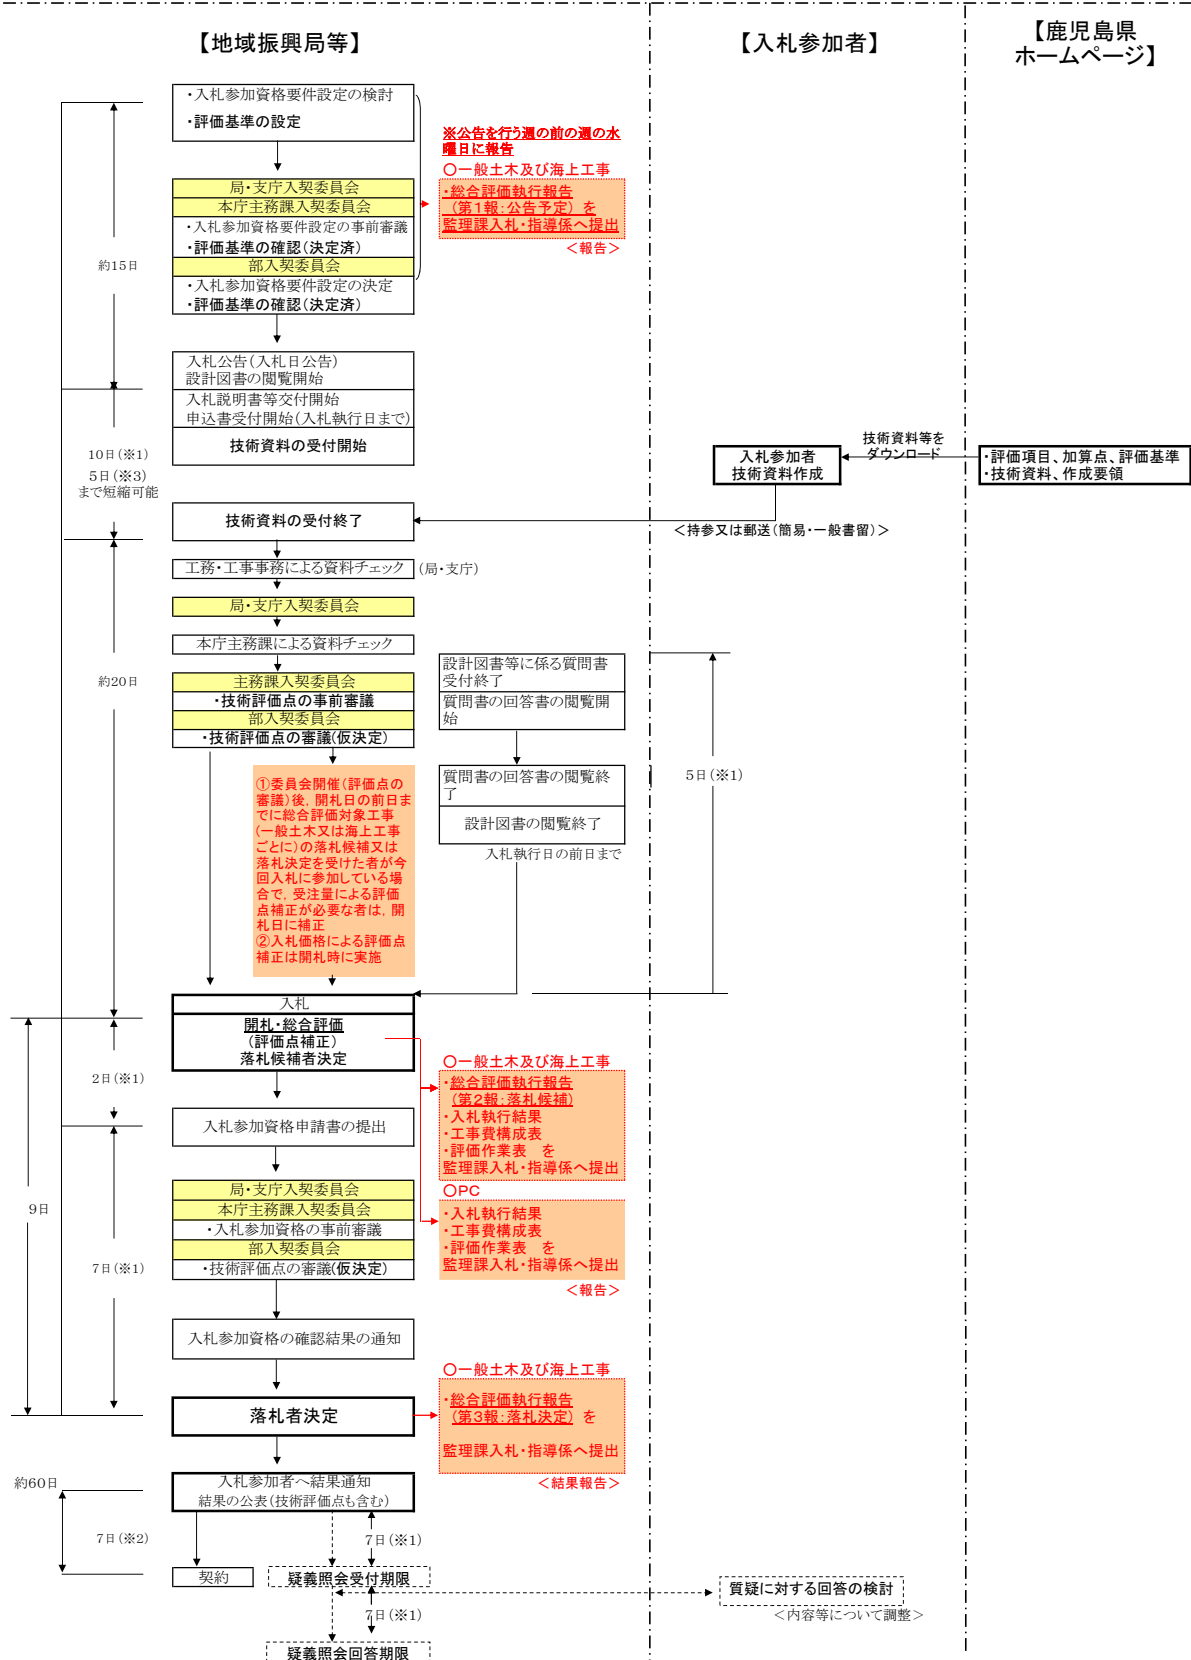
【地域振興局等】

【入札参加者】

【鹿児島県ホームページ】

・入札参加資格要件設定の検討
・評価基準の設定

※公告を行う週の前の週の水曜日に報告
〇一般土木及び海上工事
・総合評価執行報告（第１報：公告予定）を監理課入札・指導係へ提出
＜報告＞

局・支庁入契委員会
本庁主務課入契委員会
・入札参加資格要件設定の事前審議
・評価基準の確認（決定済）
部入契委員会
・入札参加資格要件設定の決定
・評価基準の確認（決定済）

約15日

入札公告（入札日公告）
設計図書の閲覧開始
入札説明書等交付開始
申込書受付開始（入札執行日まで）
技術資料の受付開始

10日（※1）
5日（※3）まで短縮可能

入札参加者
技術資料作成

技術資料等をダウンロード

・評価項目、加算点、評価基準
・技術資料、作成要領

技術資料の受付終了

＜持参又は郵送（簡易・一般書留）＞

工務・工事事務による資料チェック（局・支庁）
局・支庁入契委員会
本庁主務課による資料チェック

約20日

主務課入契委員会
・技術評価点の事前審議
部入契委員会
・技術評価点の審議（仮決定）

設計図書等に係る質問書受付終了
質問書の回答書の閲覧開始

質問書の回答書の閲覧終了
設計図書の閲覧終了
入札執行日の前日まで

5日（※1）

①委員会開催（評価点の審議）後，開札日の前日までに総合評価対象工事（一般土木又は海上工事ごとに）の落札候補又は落札決定を受けた者が今回入札に参加している場合で，受注量による評価点補正が必要な者は，開札日に補正
②入札価格による評価点補正は開札時に実施

入札
開札・総合評価
（評価点補正）
落札候補者決定

〇一般土木及び海上工事
・総合評価執行報告（第２報：落札候補）
・入札執行結果
・工事費構成表
・評価作業表　を
監理課入札・指導係へ提出

2日（※1）

入札参加資格申請書の提出

9日

〇PC
・入札執行結果
・工事費構成表
・評価作業表　を
監理課入札・指導係へ提出
＜報告＞

局・支庁入契委員会
本庁主務課入契委員会
・入札参加資格の事前審議
部入契委員会
・技術評価点の審議(仮決定)

7日（※1）

入札参加資格の確認結果の通知

〇一般土木及び海上工事
・総合評価執行報告（第３報：落札決定）を
監理課入札・指導係へ提出
＜結果報告＞

落札者決定

約60日

入札参加者へ結果通知
結果の公表（技術評価点も含む）

7日（※2）

7日（※1）

契約

疑義照会受付期限

質疑に対する回答の検討
＜内容等について調整＞

7日（※1）

疑義照会回答期限